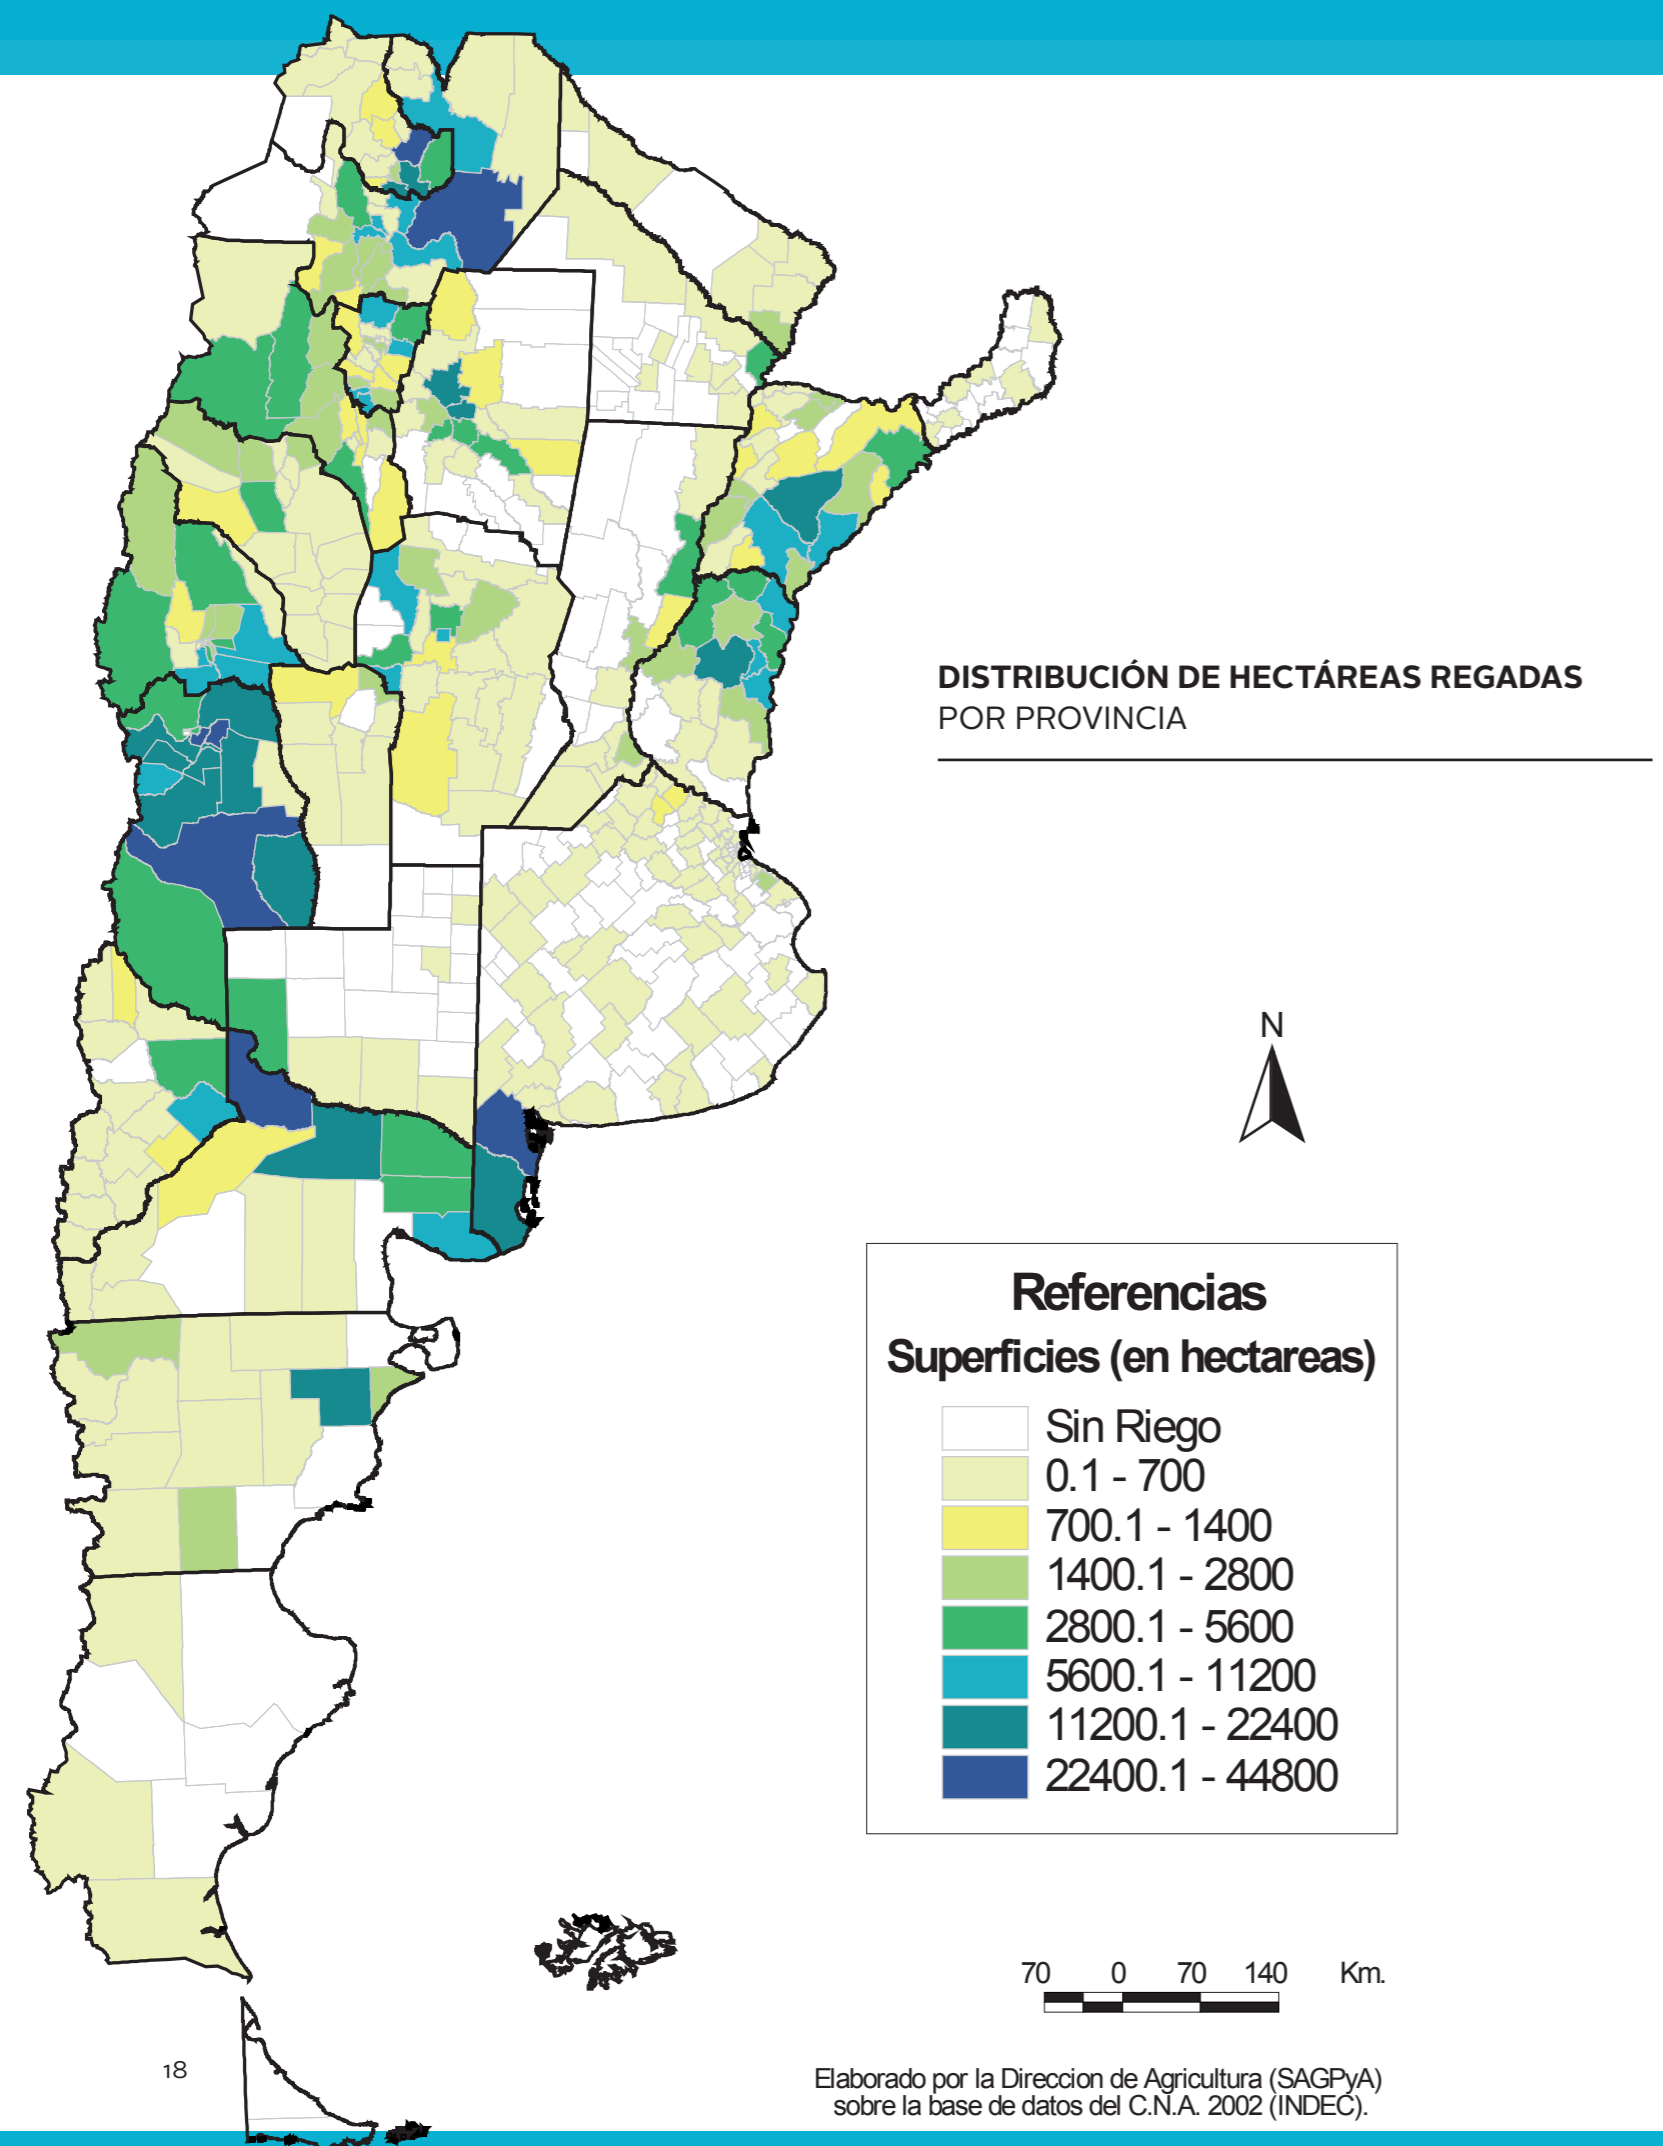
DISTRIBUCIÓN DE HECTÁREAS REGADAS
POR PROVINCIA

N

Referencias
Superficies (en hectareas)
Sin Riego
0.1 - 700
700.1 - 1400
1400.1 - 2800
2800.1 - 5600
5600.1 - 11200
11200.1 - 22400
22400.1 - 44800

70 0 70 140 Km.

18

Elaborado por la Direccion de Agricultura (SAGPyA) sobre la base de datos del C.N.A. 2002 (INDEC).